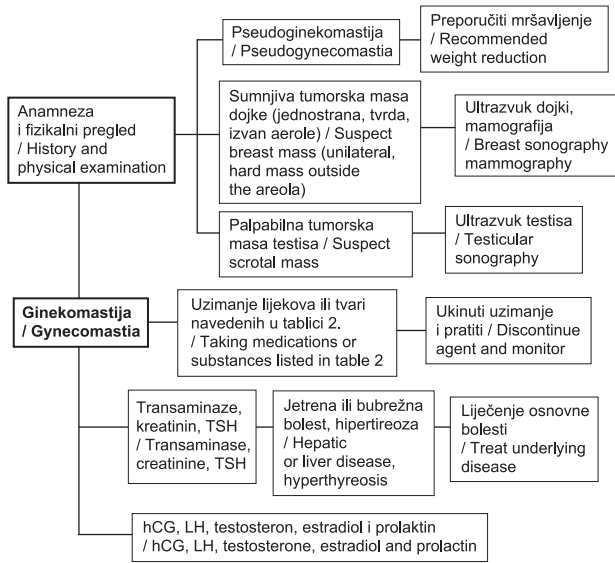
Anamneza i fizikalni pregled / History and physical examination

Pseudoginekomastija / Pseudogynecomastia

Preporučiti mršavljenje / Recommended weight reduction

Sumnjiva tumorska masa dojke (jednostrana, tvrda, izvan aerole) / Suspect breast mass (unilateral, hard mass outside the areola)

Ultrazvuk dojki, mamografija / Breast sonography mammography

Palpabilna tumorska masa testisa / Suspect scrotal mass

Ultrazvuk testisa / Testicular sonography

Ginekomastija / Gynecomastia

Uzimanje lijekova ili tvari navedenih u tablici 2. / Taking medications or substances listed in table 2

Ukinuti uzimanje i pratiti / Discontinue agent and monitor

Transaminaze, kreatinin, TSH / Transaminase, creatinine, TSH

Jetrena ili bubrežna bolest, hipertireoza / Hepatic or liver disease, hyperthyreosis

Liječenje osnovne bolesti / Treat underlying disease

hCG, LH, testosteron, estradiol i prolaktin / hCG, LH, testosterone, estradiol and prolactin